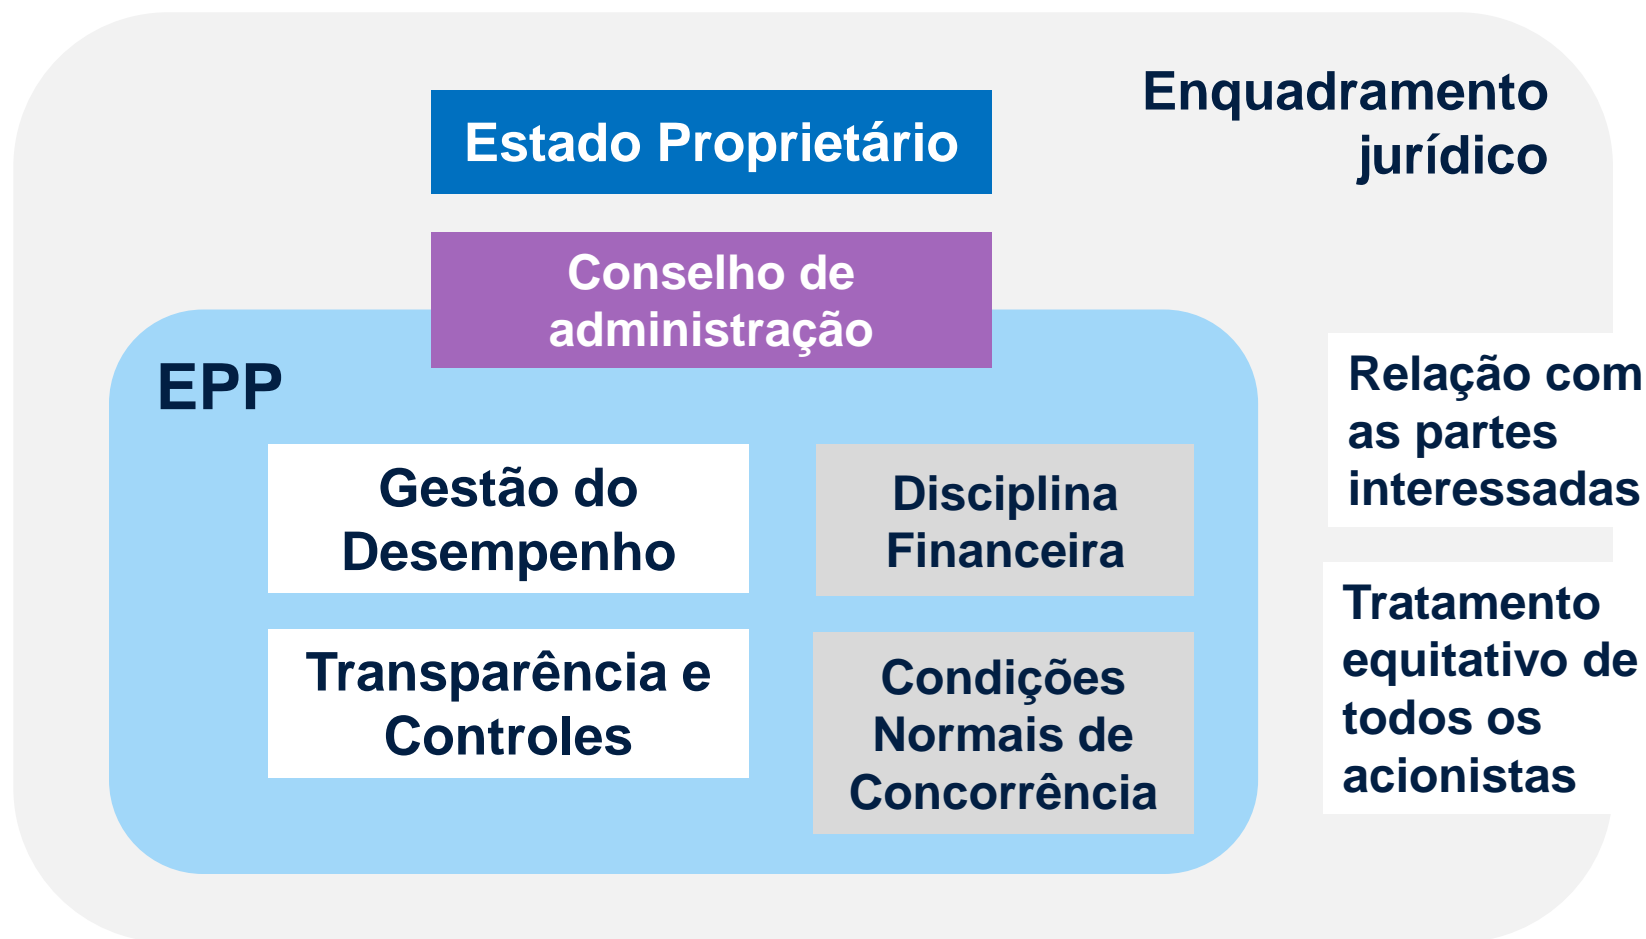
Enquadramento jurídico

Estado Proprietário

Conselho de administração

EPP

Gestão do Desempenho

Disciplina Financeira

Transparência e Controles

Condições Normais de Concorrência

Relação com as partes interessadas

Tratamento equitativo de todos os acionistas